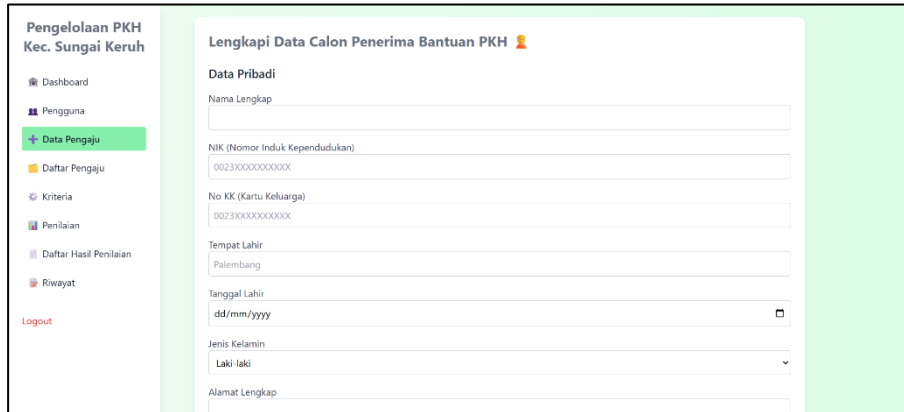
Pengelolaan PKH Kec. Sungai Keruh

Dashboard
Pengguna
+ Data Pengaju
Daftar Pengaju
Kriteria
Penilaian
Daftar Hasil Penilaian
Riwayat

Logout

Lengkapi Data Calon Penerima Bantuan PKH

Data Pribadi

Nama Lengkap

NIK (Nomor Induk Kependudukan)
0023XXXXXXXXXX

No KK (Kartu Keluarga)
0023XXXXXXXXXX

Tempat Lahir
Palembang

Tanggal Lahir
dd/mm/yyyy

Jenis Kelamin
Laki-laki

Alamat Lengkap